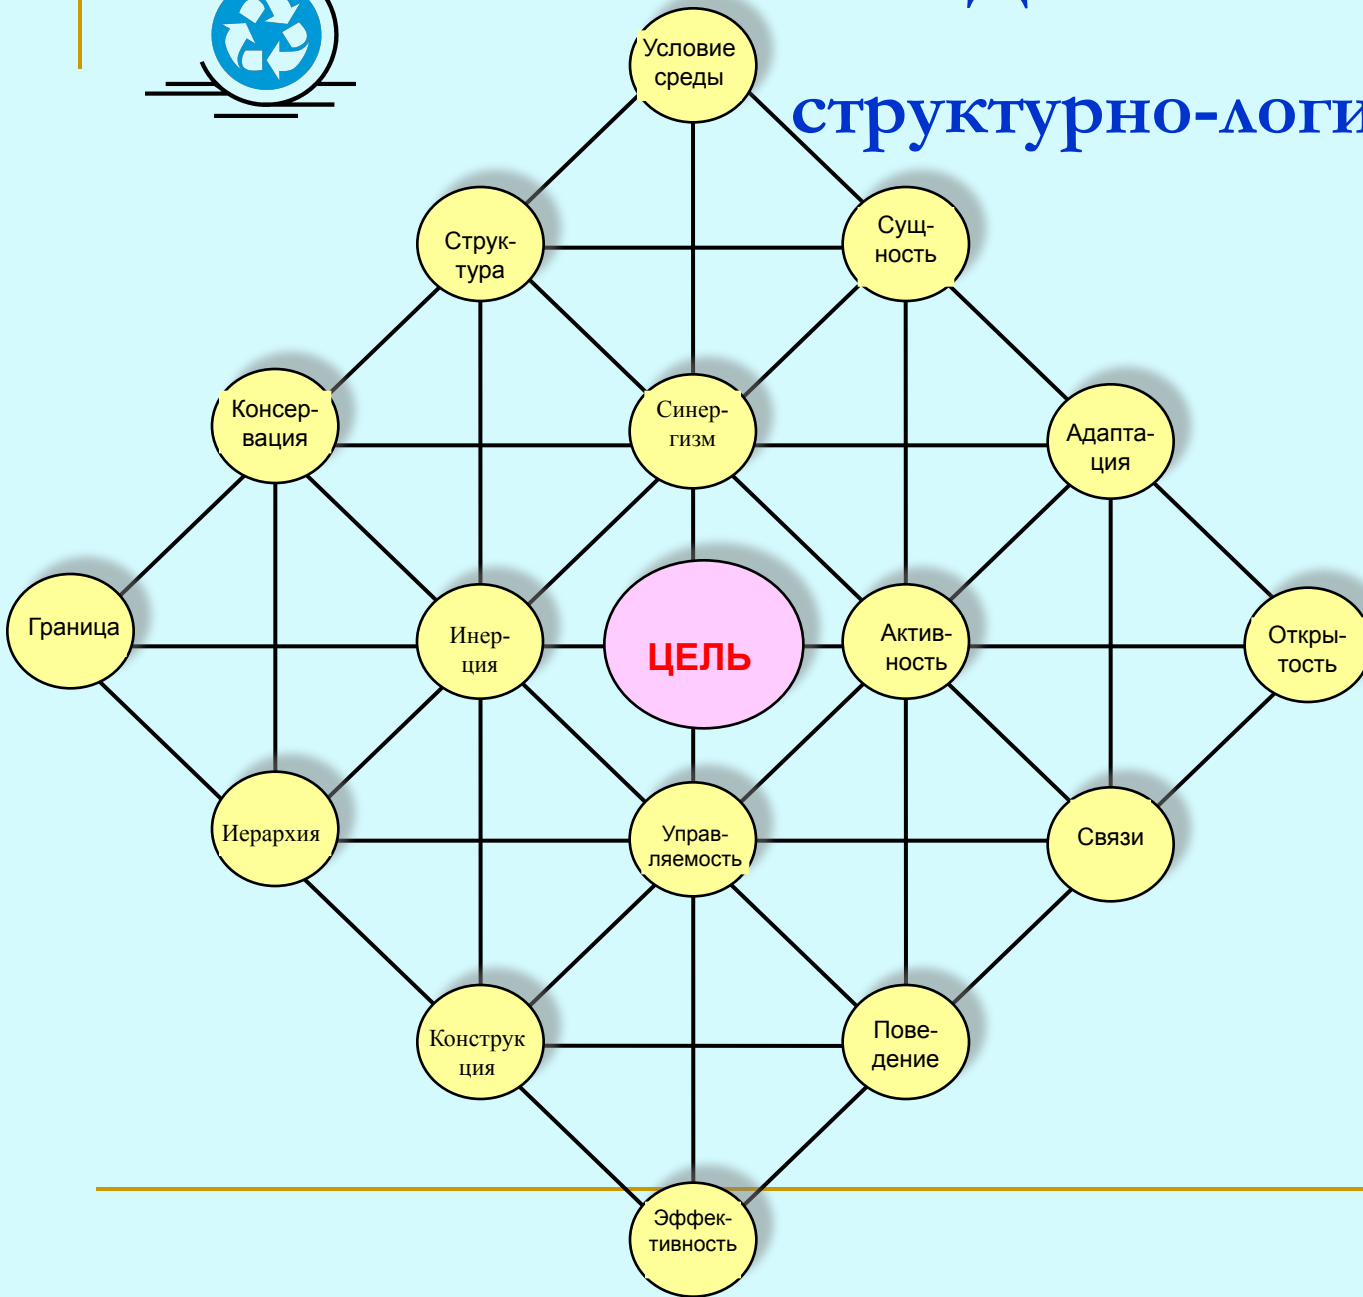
структурно-логи

Условие среды

Струк-тура

Сущ-ность

Консер-вация

Синер-гизм

Адапта-ция

Граница

Инер-ция

ЦЕЛЬ

Актив-ность

Откры-тость

Иерархия

Управ-ляемость

Связи

Конструк ция

Пове-дение

Эффек-тивность